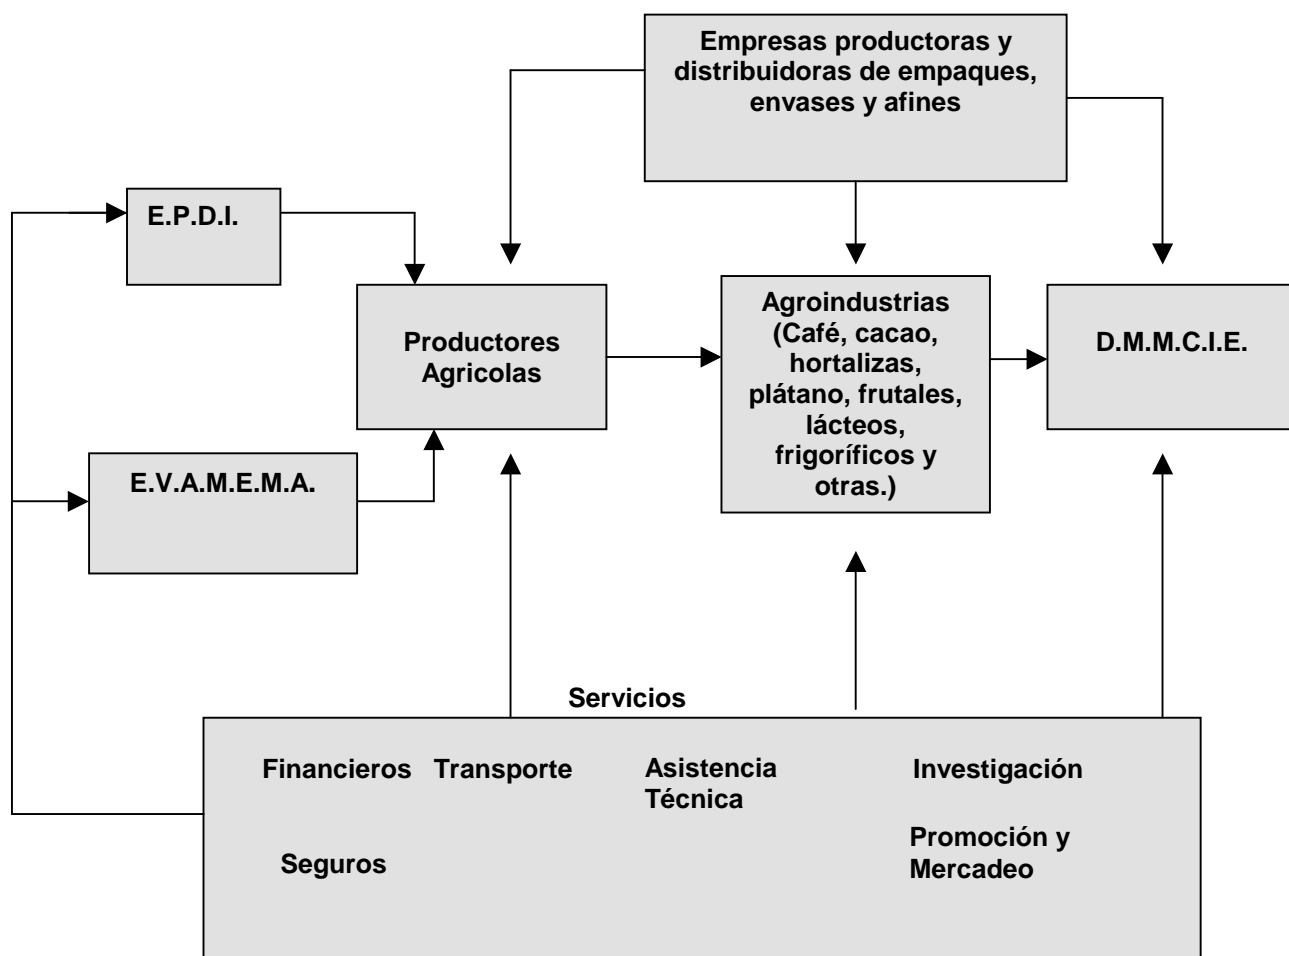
Empresas productoras y distribuidoras de empaques, envases y afines

E.P.D.I.

Productores Agricolas

Agroindustrias (Café, cacao, hortalizas, plátano, frutales, lácteos, frigoríficos y otras.)

D.M.M.C.I.E.

E.V.A.M.E.M.A.

Servicios

Financieros Transporte

Asistencia Técnica

Investigación

Promoción y Mercadeo

Seguros